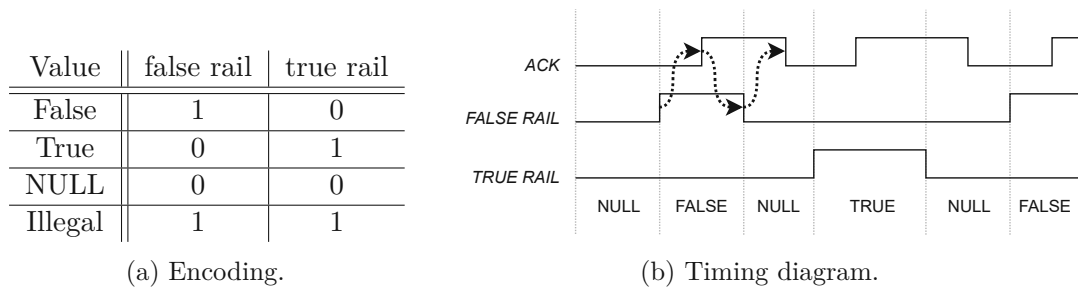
| Value | false rail | true rail |
|---|---|---|
| False | 1 | 0 |
| True | 0 | 1 |
| NULL | 0 | 0 |
| Illegal | 1 | 1 |

(a) Encoding.

ACK

FALSE RAIL

TRUE RAIL

NULL FALSE NULL TRUE NULL FALSE

(b) Timing diagram.